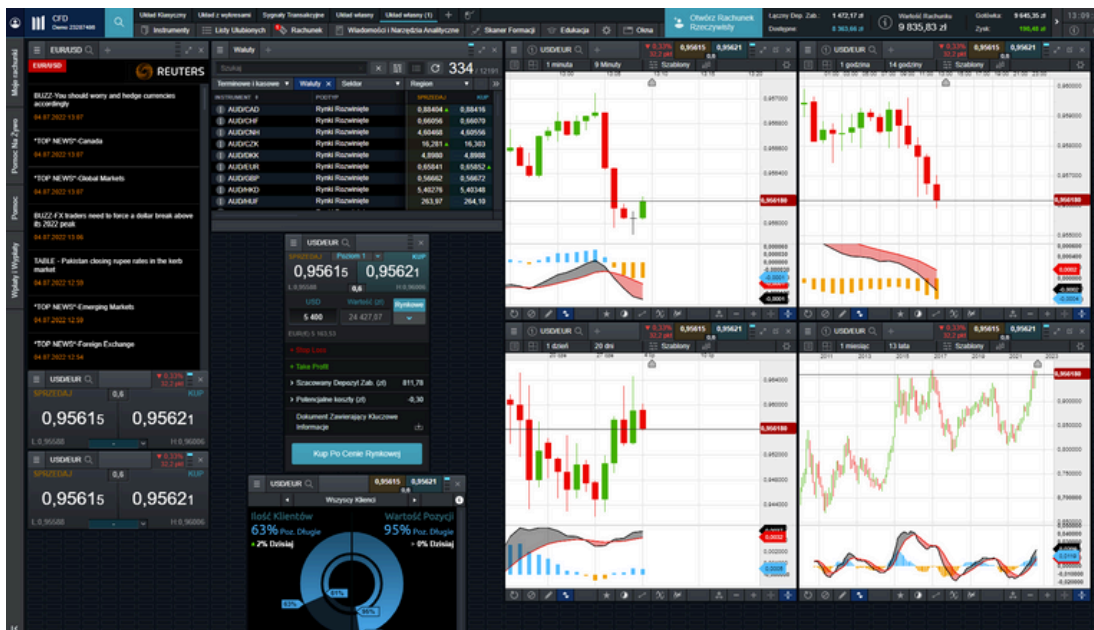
CFD
Demo 23287486
Układ Klasyczny | Układ z wykresami | Sygnały Transakcyjne | Układ własny | Układ własny (1)
Instrumenty | Listy Ulubionych | Rachunek | Wiadomości i Narzędzia Analityczne | Skaner Formacji | Edukacja | Okna
Otwórz Rachunek Rzeczywisty
Łączny Dep. Zab.: 1 472,17 zł
Dostępne: 8 363,66 zł
Wartość Rachunku 9 835,83 zł
Gotówka: 9 645,35 zł
Zysk: 190,48 zł
12:09

Moje rachunki | Pomoc Na Żywo | Pomoc | Wpłaty i Wypłaty

EUR/USD
EUR/USD
REUTERS
BUZZ-You should worry and hedge currencies accordingly
04.07.2022 13:07
*TOP NEWS*-Canada
04.07.2022 13:07
*TOP NEWS*-Global Markets
04.07.2022 13:07
BUZZ-FX traders need to force a dollar break above its 2022 peak
04.07.2022 13:06
TABLE - Pakistan closing rupee rates in the kerb market
04.07.2022 12:59
*TOP NEWS*-Emerging Markets
04.07.2022 12:59
*TOP NEWS*-Foreign Exchange
04.07.2022 12:54

Waluty
Szukaj
334 / 12181
Terminowe i kasowe | Waluty | Sektor | Region
| INSTRUMENT | PODTYP | SPRZEDAJ | KUP |
|---|---|---|---|
| AUD/CAD | Rynki Rozwinięte | 0,88404 | 0,88416 |
| AUD/CHF | Rynki Rozwinięte | 0,66056 | 0,66070 |
| AUD/CNH | Rynki Rozwinięte | 4,60468 | 4,60556 |
| AUD/CZK | Rynki Rozwinięte | 16,281 | 16,303 |
| AUD/DKK | Rynki Rozwinięte | 4,8980 | 4,8988 |
| AUD/EUR | Rynki Rozwinięte | 0,65841 | 0,65852 |
| AUD/GBP | Rynki Rozwinięte | 0,56662 | 0,56672 |
| AUD/HKD | Rynki Rozwinięte | 5,40276 | 5,40348 |
| AUD/HUF | Rynki Rozwinięte | 263,97 | 264,10 |

USD/EUR
SPRZEDAJ | Poziom 1 | KUP
0,95615 | 0,6 | 0,95621
L 0,95588 | H 0,96006
USD 5 400 | Wartość (zł) 24 427,97 | Rynkowe
EUR(d) 5 163,53
Stop Loss
Take Profit
Szacowany Depozyt Zab. (zł) 811,78
Potencjalne koszty (zł) -0,30
Dokument Zawierający Kluczowe Informacje
Kup Po Cenie Rynkowej

USD/EUR
SPRZEDAJ 0,6 KUP
0,95615 0,95621
L 0,95588 H 0,96006

USD/EUR
SPRZEDAJ 0,6 KUP
0,95615 0,95621
L 0,95588 H 0,96006

USD/EUR 0,95615 0,95621
Wszyscy Klienci
Ilość Klientów 63% Poz. Długie
▲2% Dzisiaj
Wartość Pozycji 95% Poz. Długie
▲0% Dzisiaj
63% 61% 95%

USD/EUR 0,33% 32,2 pkt 0,95615 0,6 0,95621
1 minuta | 9 Minuty | Szablony
0,956180

USD/EUR 0,33% 32,2 pkt 0,95615 0,6 0,95621
1 godzina | 14 godzin | Szablony
0,956180

USD/EUR 0,33% 32,2 pkt 0,95615 0,6 0,95621
1 dzień | 20 dni | Szablony
0,956180

USD/EUR 0,33% 32,2 pkt 0,95615 0,6 0,95621
1 miesiąc | 13 lata | Szablony
2011 2013 2015 2017 2019 2021 2023
0,956180